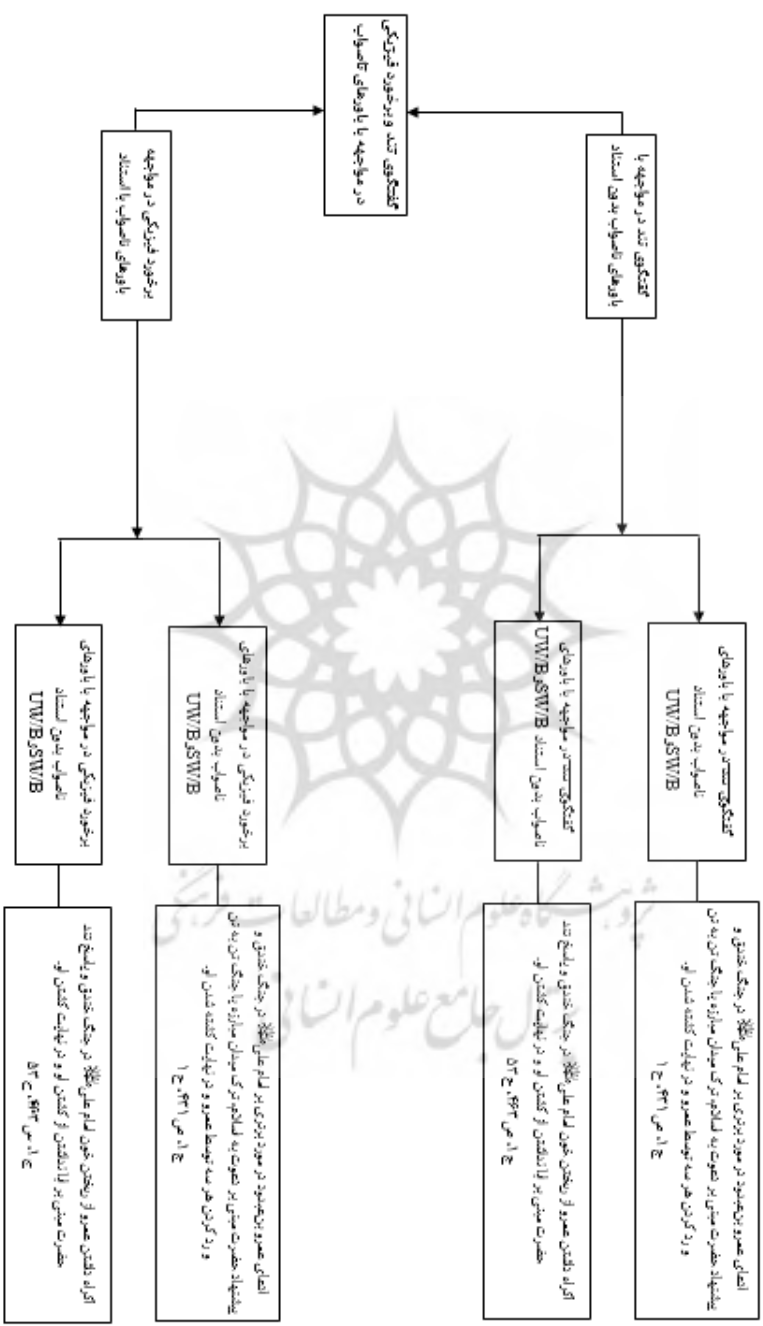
گفتگوی تند و برخورد فیزیکی در مواجهه با باورهای ناصواب

گفتگوی تند در مواجهه با باورهای ناصواب بدون استناد

برخورد فیزیکی در مواجهه با باورهای ناصواب با استناد

گفتگوی تند در مواجهه با باورهای ناصواب بدون استناد UW/B,SW/B

گفتگوی تند در مواجهه با باورهای ناصواب بدون استناد UW/B,SW/B

برخورد فیزیکی در مواجهه با باورهای ناصواب بدون استناد UW/B,SW/B

برخورد فیزیکی در مواجهه با باورهای ناصواب بدون استناد UW/B,SW/B

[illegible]

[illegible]

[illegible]

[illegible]